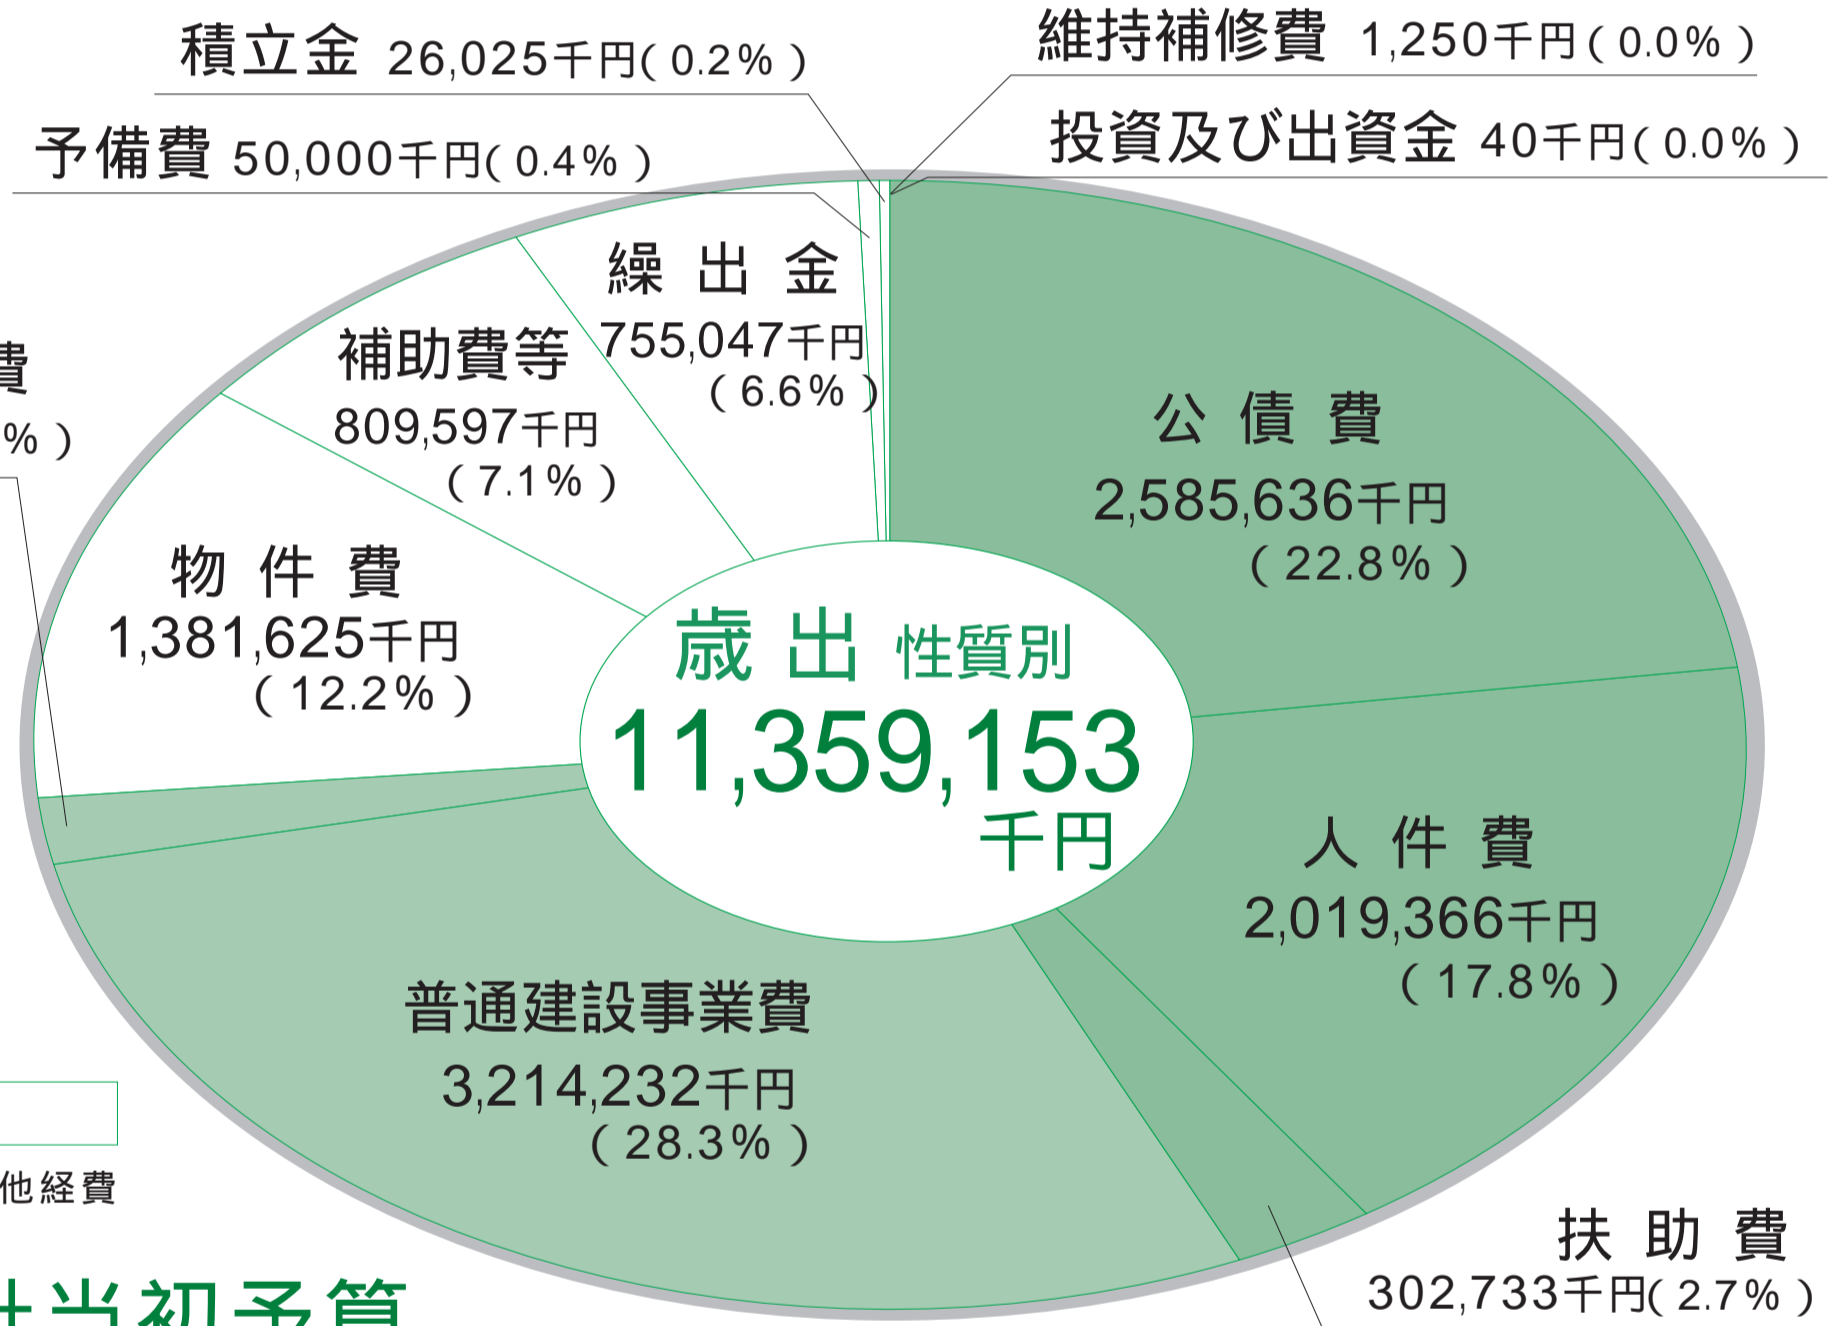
積立金 26,025千円( 0.2% )

維持補修費 1,250千円( 0.0% )

予備費 50,000千円( 0.4% )

投資及び出資金 40千円( 0.0% )

費

%)

繰出金
755,047千円
( 6.6% )

補助費等
809,597千円
( 7.1% )

公債費
2,585,636千円
( 22.8% )

物件費
1,381,625千円
( 12.2% )

歳出 性質別
11,359,153
千円

人件費
2,019,366千円
( 17.8% )

普通建設事業費
3,214,232千円
( 28.3% )

他経費

扶助費
302,733千円( 2.7% )

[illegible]当初予算